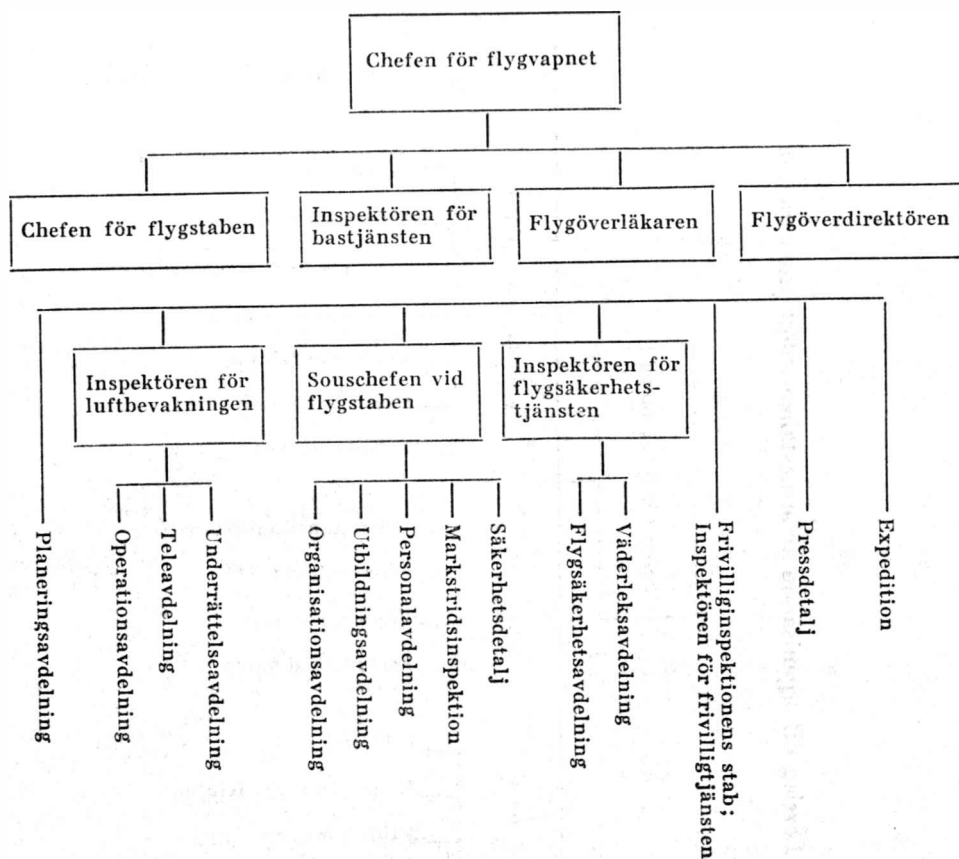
Chefen för flygvapnet

Chefen för flygstaben

Inspektören för bastjänsten

Flygöverläkaren

Flygöverdirektören

Planeringsavdelning

Inspektören för luftbevakningen

Operationsavdelning

Teleavdelning

Underrättelseavdelning

Souschefen vid flygstaben

Organisationsavdelning

Utbildningsavdelning

Personalavdelning

Markstridsinspektion

Säkerhetsdetalj

Inspektören för flygsäkerhetstjänsten

Flygsäkerhetsavdelning

Väderleksavdelning

Frivilliginspektionens stab; Inspektören för frivilligtjänsten

Pressdetalj

Expedition